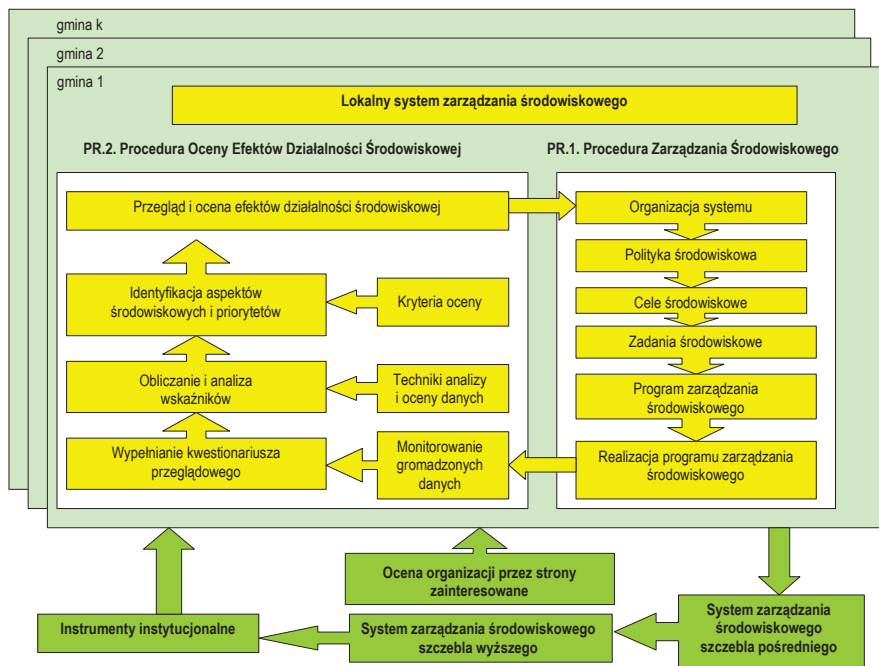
gmina k

gmina 2

gmina 1

Lokalny system zarządzania środowiskowego

PR.2. Procedura Oceny Efektów Działalności Środowiskowej

PR.1. Procedura Zarządzania Środowiskowego

Przegląd i ocena efektów działalności środowiskowej

Identyfikacja aspektów środowiskowych i priorytetów

Kryteria oceny

Obliczanie i analiza wskaźników

Techniki analizy i oceny danych

Wypełnianie kwestionariusza przeglądowego

Monitorowanie gromadzonych danych

Organizacja systemu

Polityka środowiskowa

Cele środowiskowe

Zadania środowiskowe

Program zarządzania środowiskowego

Realizacja programu zarządzania środowiskowego

Ocena organizacji przez strony zainteresowane

Instrumenty instytucjonalne

System zarządzania środowiskowego szczebla wyższego

System zarządzania środowiskowego szczebla pośredniego